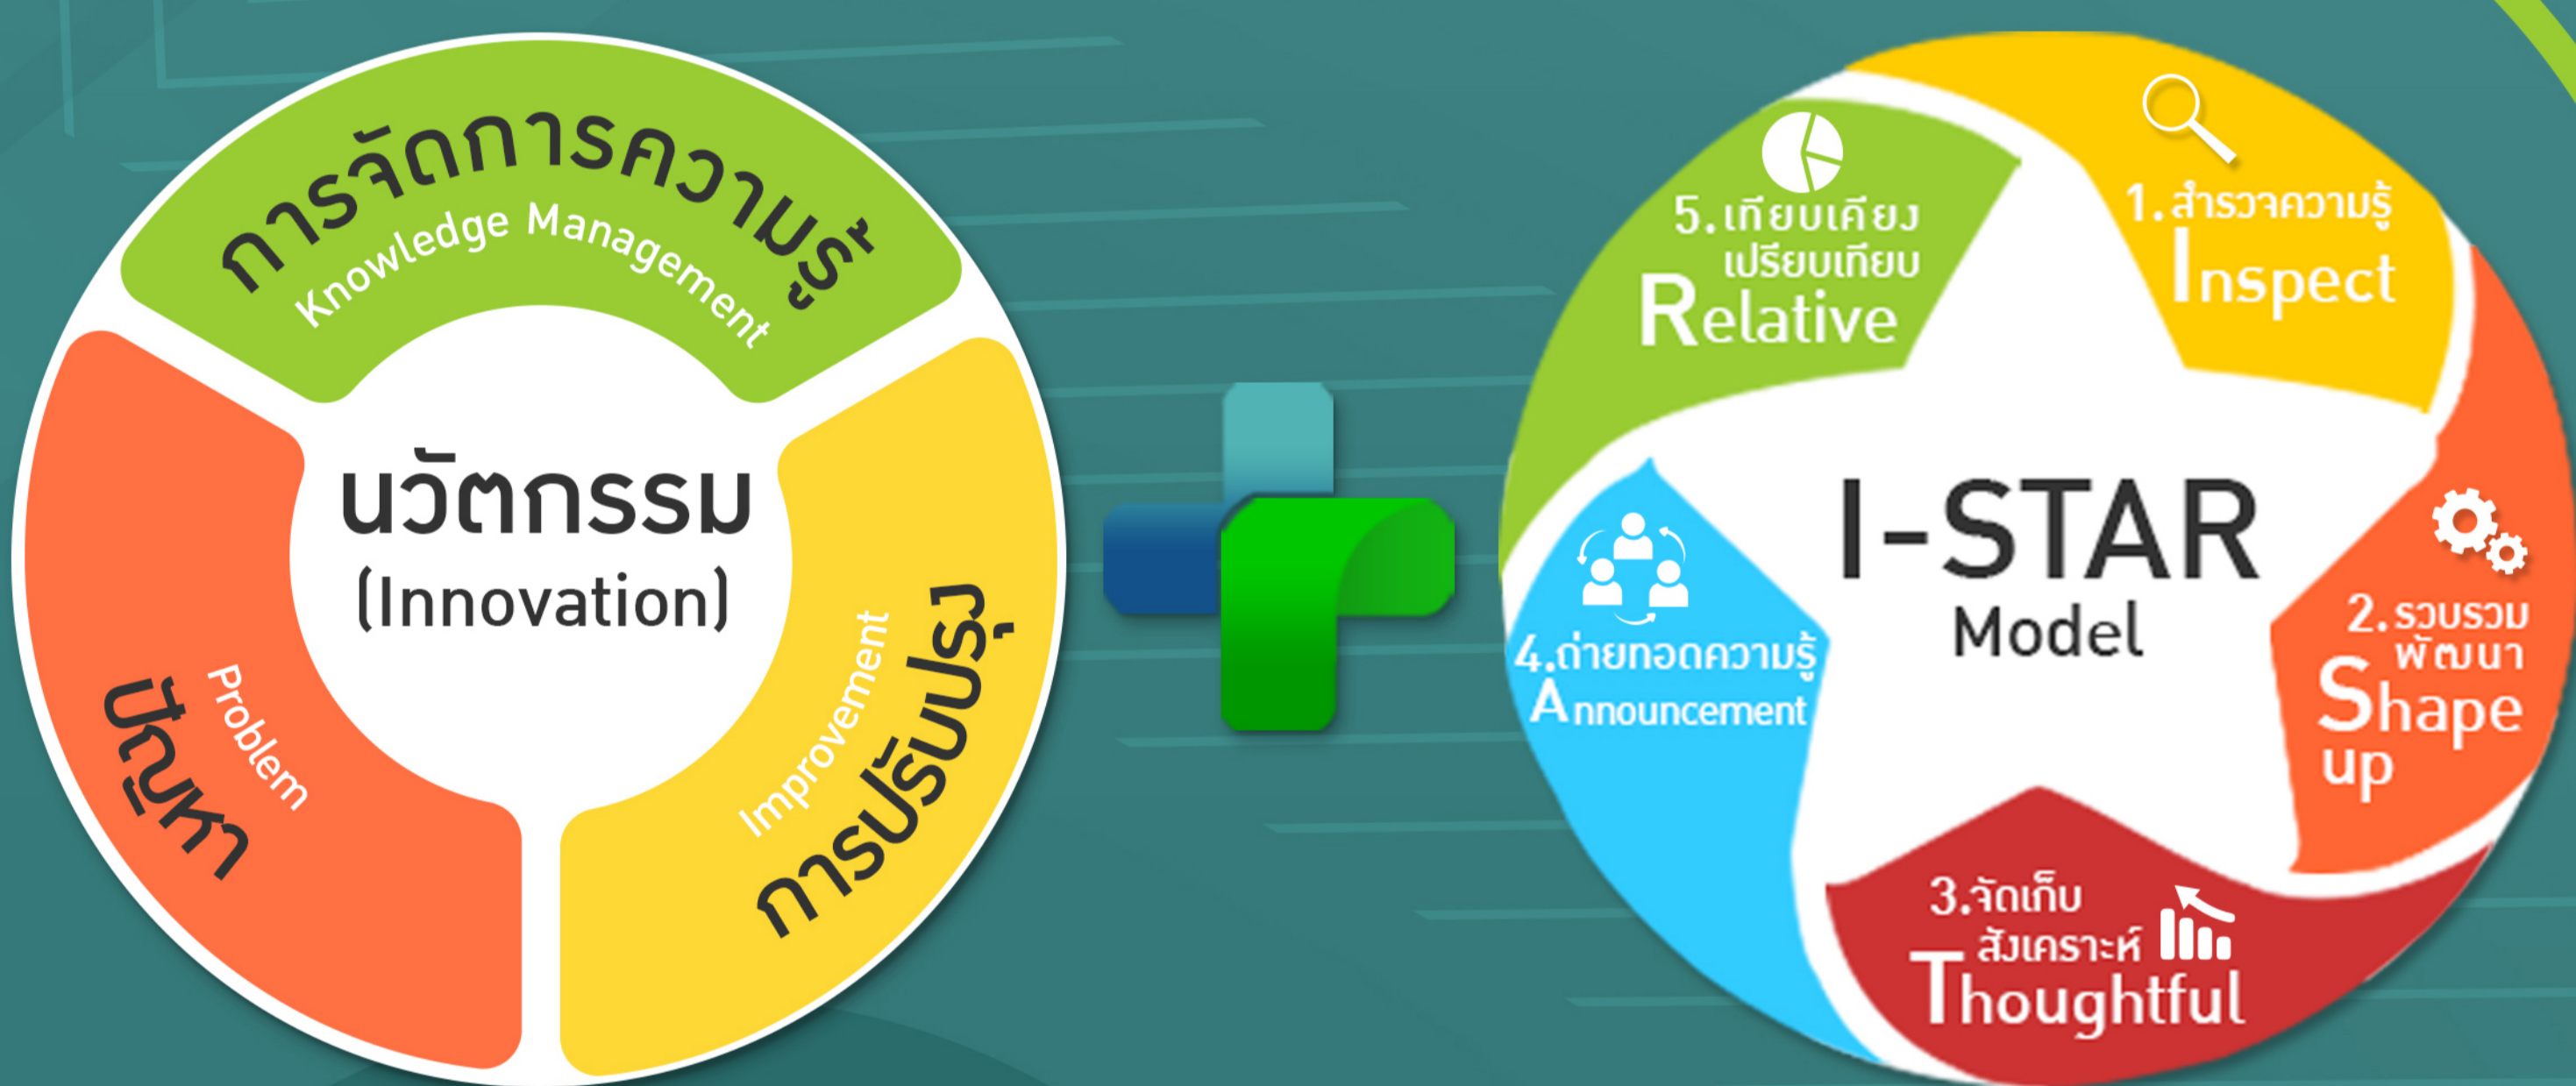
การจัดการความรู้
Knowledge Management

นวัตกรรม
(Innovation)

Problem
ปัญหา

Improvement
การปรับปรุง

5.เทียบเคียง
เปรียบเทียบ
Relative

1.สำรวจความรู้
Inspect

I-STAR
Model

4.ถ่ายทอดความรู้
Announcement

2.รวบรวม
พัฒนา
Shape
up

3.จัดเก็บ
สังเคราะห์
Thoughtful